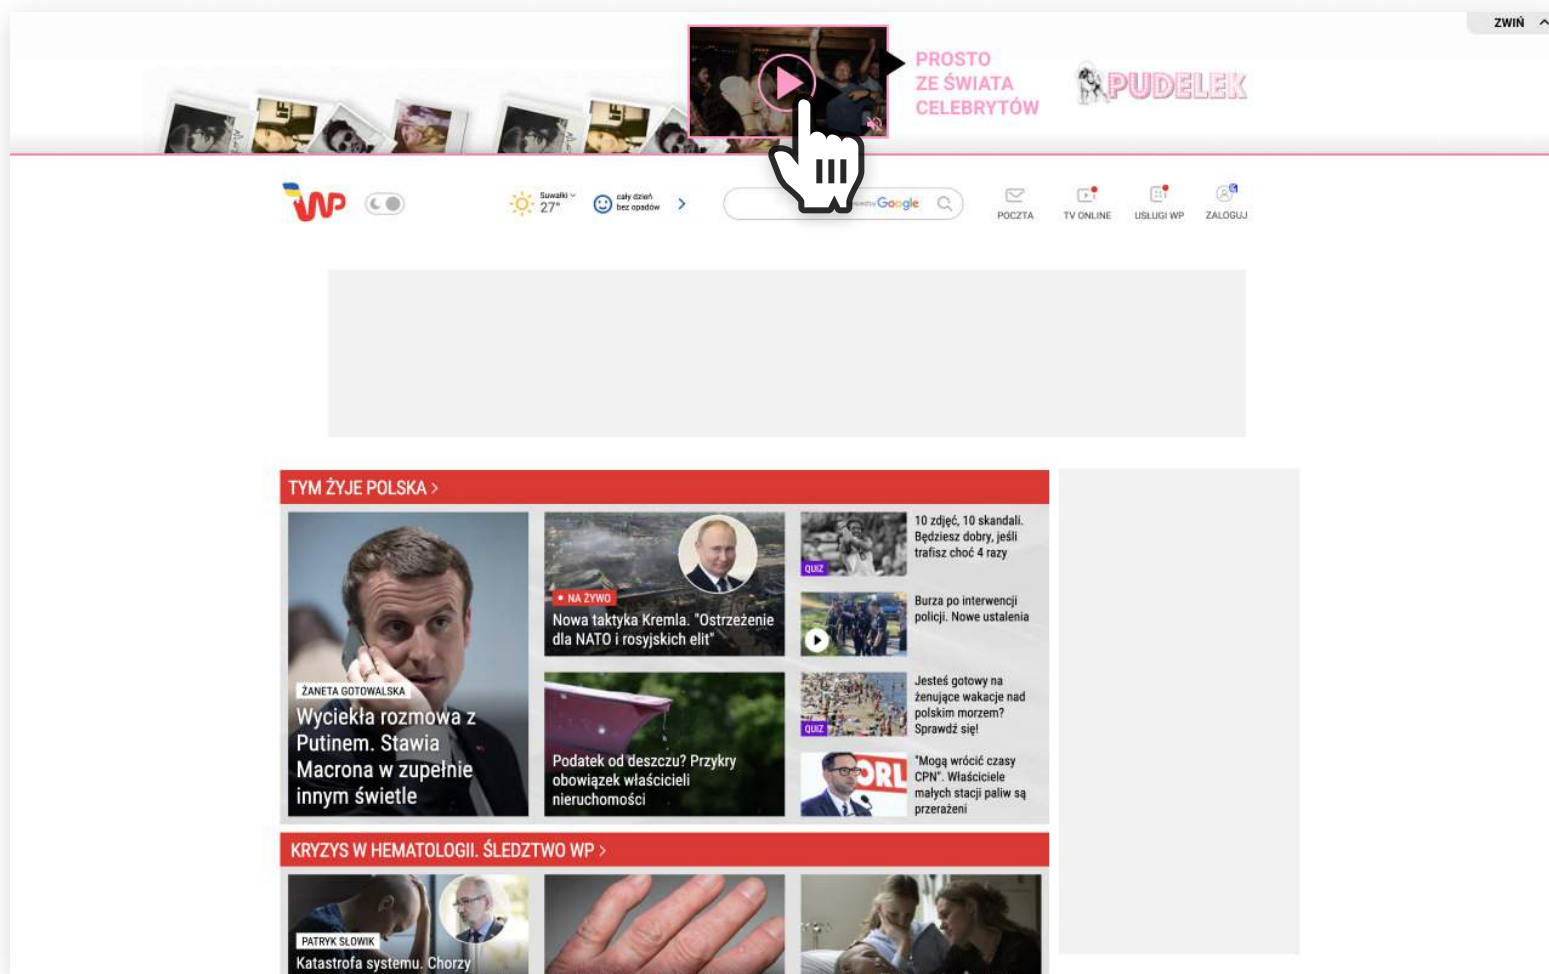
ZWIŃ

PROSTO ZE ŚWIATA CELEBRYTÓW

PUDELEK

Suwałki 27°

cały dzień bez opadów

Google

POCZTA TV ONLINE USŁUGI WP ZALOGUJ

TYM ŻYJE POLSKA >

ŻANETA GOTOWALSKA
Wyciekła rozmowa z Putinem. Stawia Macrona w zupełnie innym świetle

NA ŻYWO
Nowa taktyka Kremla. "Ostrzeżenie dla NATO i rosyjskich elit"

Podatek od deszczu? Przykry obowiązek właścicieli nieruchomości

QUIZ
10 zdjęć, 10 skandali. Będziesz dobry, jeśli trafisz choć 4 razy

Burza po interwencji policji. Nowe ustalenia

QUIZ
Jesteś gotowy na żenujące wakacje nad polskim morzem? Sprawdź się!

"Mogą wrócić czasy CPN". Właściciele małych stacji paliw są przerażeni

KRYZYS W HEMATOLOGII. ŚLEDZTWO WP >

PATRYK SŁOWIK
Katastrofa systemu. Chorzy